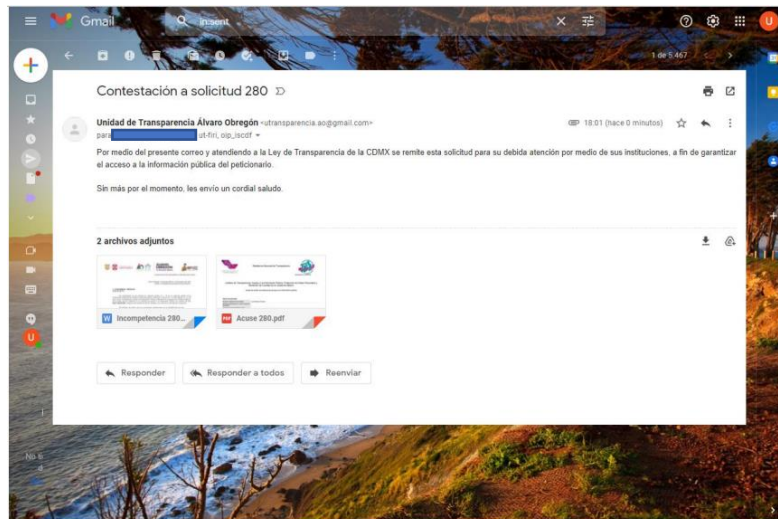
Gmail

in:sent

1 de 5.467

Contestación a solicitud 280

Unidad de Transparencia Álvaro Obregón <utransparencia.ao@gmail.com>
para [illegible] ut-firi, oip_iscdf

18:01 (hace 0 minutos)

Por medio del presente correo y atendiendo a la Ley de Transparencia de la CDMX se remite esta solicitud para su debida atención por medio de sus instituciones, a fin de garantizar el acceso a la información pública del peticionario.

Sin más por el momento, les envío un cordial saludo.

2 archivos adjuntos

Incompetencia 280...

Acuse 280.pdf

Responder

Responder a todos

Reenviar